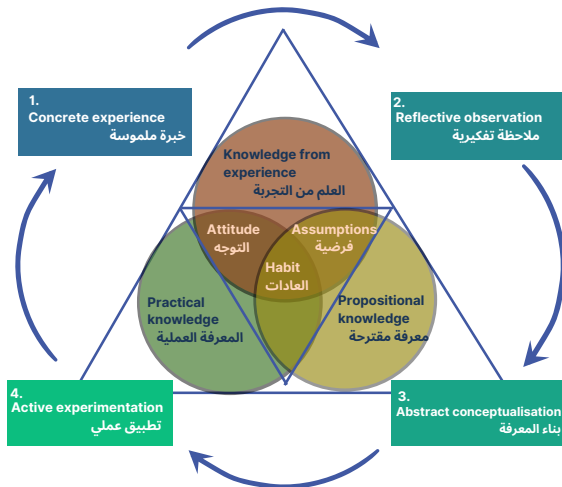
1.
Concrete experience
خبرة ملموسة

2.
Reflective observation
ملاحظة تفكيرية

Knowledge from experience
العلم من التجربة

Attitude
التوجه

Assumptions
فرضية

Habit
العادات

Practical knowledge
المعرفة العملية

Propositional knowledge
معرفة مقترحة

4.
Active experimentation
تطبيق عملي

3.
Abstract conceptualisation
بناء المعرفة